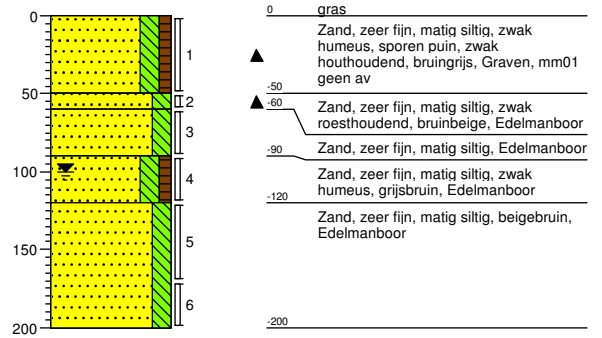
0
50
100
150
200

1
2
3
4
5
6

0 gras

Zand, zeer fijn, matig siltig, zwak humeus, sporen puin, zwak houthoudend, bruingrijs, Graven, mm01 geen av

-50

-60 Zand, zeer fijn, matig siltig, zwak roesthoudend, bruinbeige, Edelmanboor

-90 Zand, zeer fijn, matig siltig, Edelmanboor

Zand, zeer fijn, matig siltig, zwak humeus, grijsbruin, Edelmanboor

-120

Zand, zeer fijn, matig siltig, beigebruin, Edelmanboor

-200